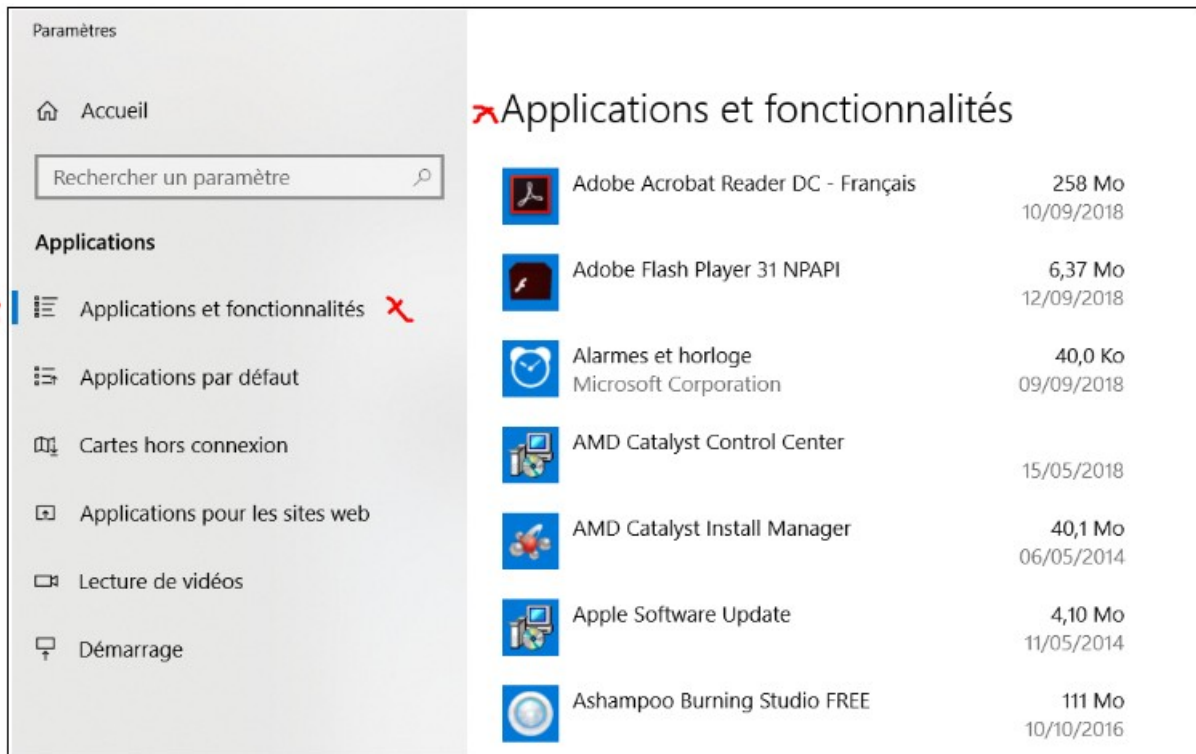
Paramètres

Accueil

Rechercher un paramètre

Applications

Applications et fonctionnalités

Applications par défaut

Cartes hors connexion

Applications pour les sites web

Lecture de vidéos

Démarrage

Applications et fonctionnalités

Adobe Acrobat Reader DC - Français 258 Mo 10/09/2018

Adobe Flash Player 31 NPAPI 6,37 Mo 12/09/2018

Alarmes et horloge Microsoft Corporation 40,0 Ko 09/09/2018

AMD Catalyst Control Center 15/05/2018

AMD Catalyst Install Manager 40,1 Mo 06/05/2014

Apple Software Update 4,10 Mo 11/05/2014

Ashampoo Burning Studio FREE 111 Mo 10/10/2016